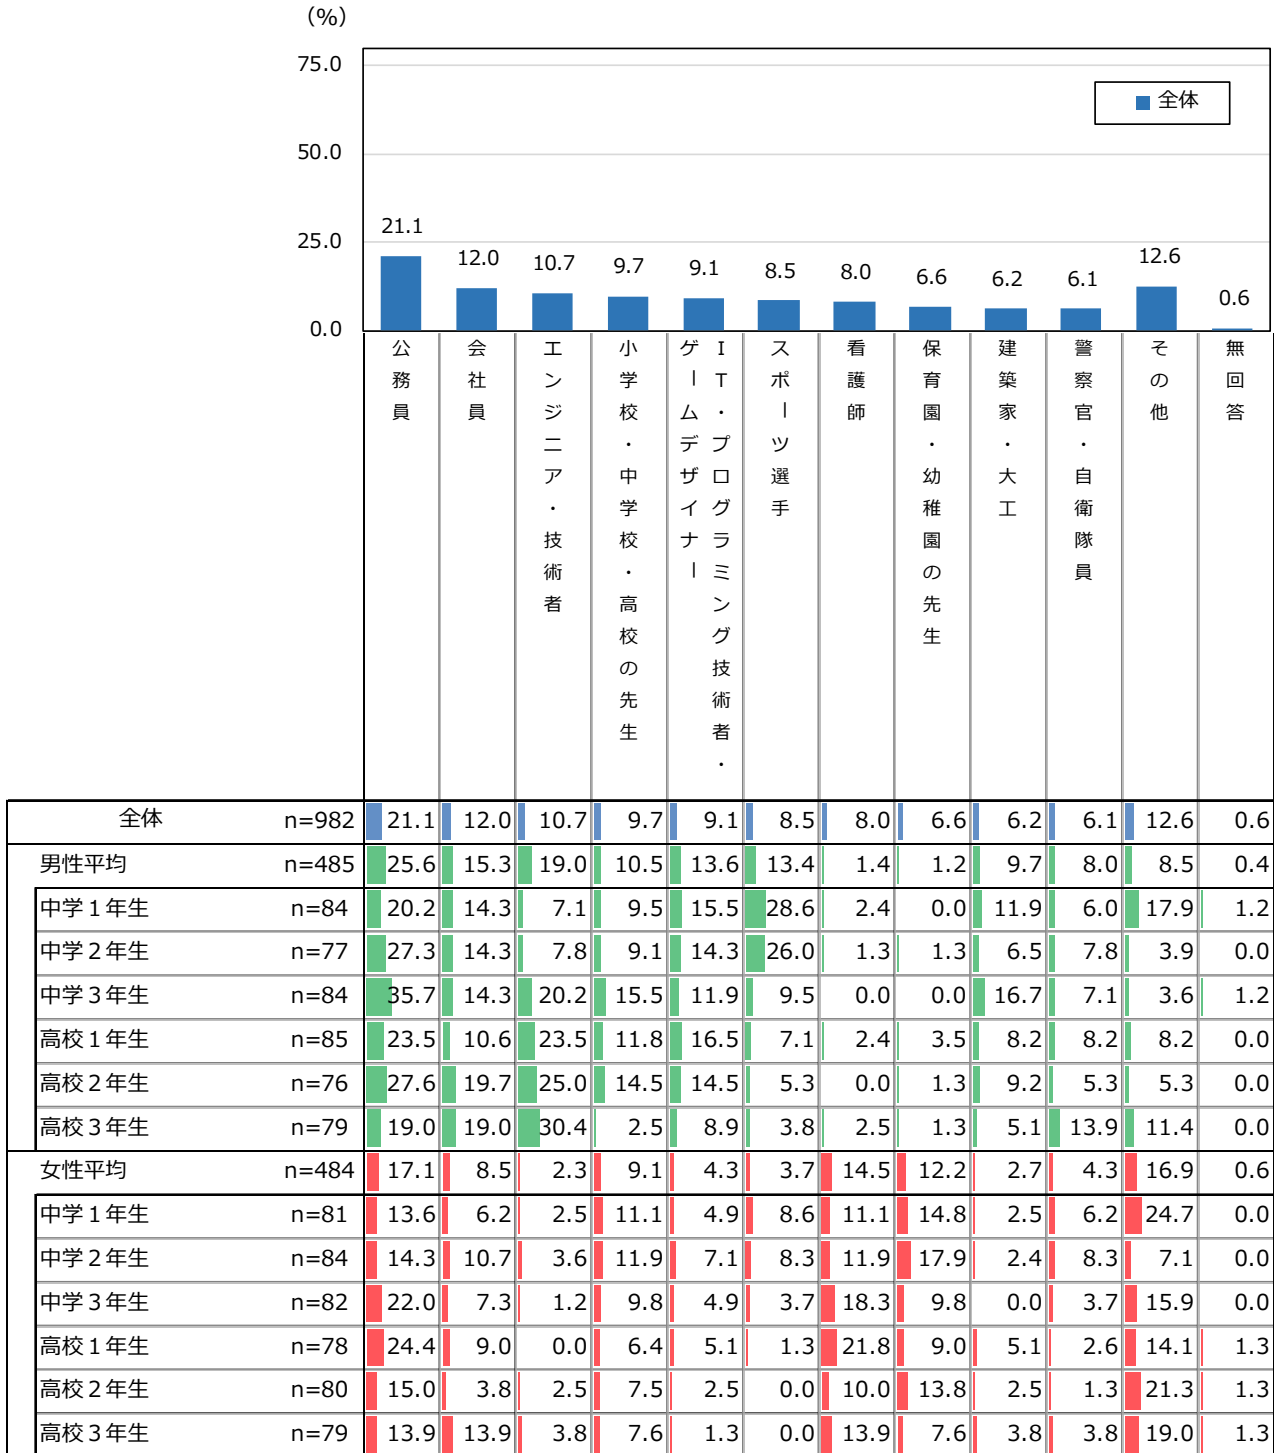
(%)
75.0
50.0
25.0
0.0

全体

21.1 12.0 10.7 9.7 9.1 8.5 8.0 6.6 6.2 6.1 12.6 0.6

| | | 公務員 | 会社員 | エンジニア・技術者 | 小学校・中学校・高校の先生 | ゲームデザイナー | IT・プログラミング技術者・スポーツ選手 | 看護師 | 保育園・幼稚園の先生 | 建築家・大工 | 警察官・自衛隊員 | その他 | 無回答 |
|---|---|---|---|---|---|---|---|---|---|---|---|---|---|
| 全体 | n=982 | 21.1 | 12.0 | 10.7 | 9.7 | 9.1 | 8.5 | 8.0 | 6.6 | 6.2 | 6.1 | 12.6 | 0.6 |
| 男性平均 | n=485 | 25.6 | 15.3 | 19.0 | 10.5 | 13.6 | 13.4 | 1.4 | 1.2 | 9.7 | 8.0 | 8.5 | 0.4 |
| 中学１年生 | n=84 | 20.2 | 14.3 | 7.1 | 9.5 | 15.5 | 28.6 | 2.4 | 0.0 | 11.9 | 6.0 | 17.9 | 1.2 |
| 中学２年生 | n=77 | 27.3 | 14.3 | 7.8 | 9.1 | 14.3 | 26.0 | 1.3 | 1.3 | 6.5 | 7.8 | 3.9 | 0.0 |
| 中学３年生 | n=84 | 35.7 | 14.3 | 20.2 | 15.5 | 11.9 | 9.5 | 0.0 | 0.0 | 16.7 | 7.1 | 3.6 | 1.2 |
| 高校１年生 | n=85 | 23.5 | 10.6 | 23.5 | 11.8 | 16.5 | 7.1 | 2.4 | 3.5 | 8.2 | 8.2 | 8.2 | 0.0 |
| 高校２年生 | n=76 | 27.6 | 19.7 | 25.0 | 14.5 | 14.5 | 5.3 | 0.0 | 1.3 | 9.2 | 5.3 | 5.3 | 0.0 |
| 高校３年生 | n=79 | 19.0 | 19.0 | 30.4 | 2.5 | 8.9 | 3.8 | 2.5 | 1.3 | 5.1 | 13.9 | 11.4 | 0.0 |
| 女性平均 | n=484 | 17.1 | 8.5 | 2.3 | 9.1 | 4.3 | 3.7 | 14.5 | 12.2 | 2.7 | 4.3 | 16.9 | 0.6 |
| 中学１年生 | n=81 | 13.6 | 6.2 | 2.5 | 11.1 | 4.9 | 8.6 | 11.1 | 14.8 | 2.5 | 6.2 | 24.7 | 0.0 |
| 中学２年生 | n=84 | 14.3 | 10.7 | 3.6 | 11.9 | 7.1 | 8.3 | 11.9 | 17.9 | 2.4 | 8.3 | 7.1 | 0.0 |
| 中学３年生 | n=82 | 22.0 | 7.3 | 1.2 | 9.8 | 4.9 | 3.7 | 18.3 | 9.8 | 0.0 | 3.7 | 15.9 | 0.0 |
| 高校１年生 | n=78 | 24.4 | 9.0 | 0.0 | 6.4 | 5.1 | 1.3 | 21.8 | 9.0 | 5.1 | 2.6 | 14.1 | 1.3 |
| 高校２年生 | n=80 | 15.0 | 3.8 | 2.5 | 7.5 | 2.5 | 0.0 | 10.0 | 13.8 | 2.5 | 1.3 | 21.3 | 1.3 |
| 高校３年生 | n=79 | 13.9 | 13.9 | 3.8 | 7.6 | 1.3 | 0.0 | 13.9 | 7.6 | 3.8 | 3.8 | 19.0 | 1.3 |